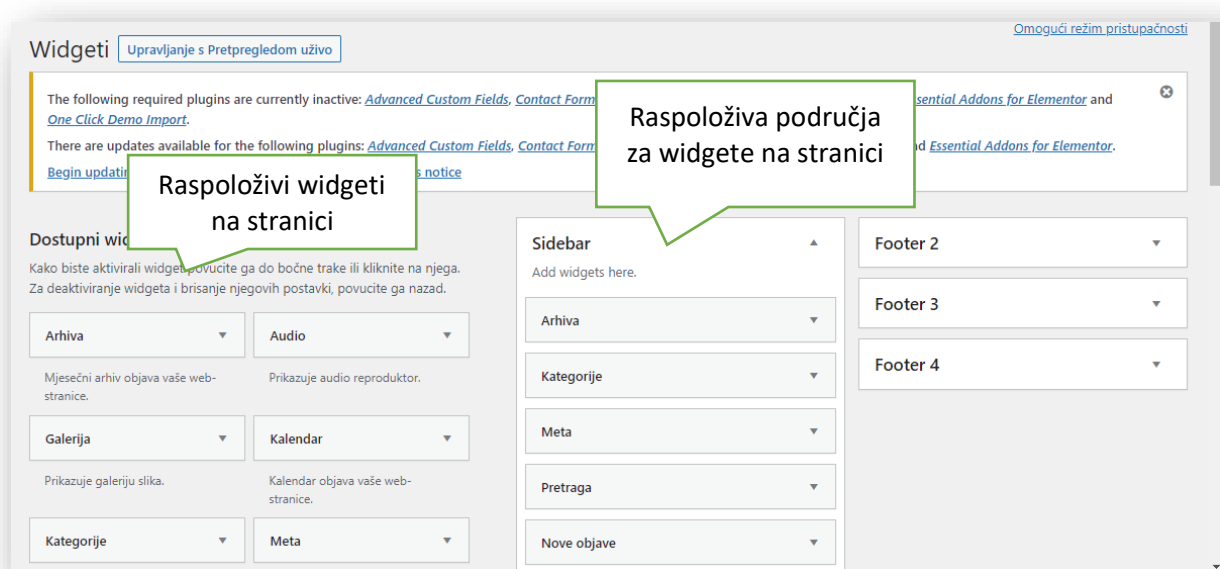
Omogući režim pristupačnosti

Widgeti Upravljanje s Pretpregledom uživo

The following required plugins are currently inactive: Advanced Custom Fields, Contact Form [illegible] ssential Addons for Elementor and One Click Demo Import.

There are updates available for the following plugins: Advanced Custom Fields, Contact Form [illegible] nd Essential Addons for Elementor.

Begin updatin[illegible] s notice

Raspoloživa područja za widgete na stranici

Raspoloživi widgeti na stranici

Dostupni wid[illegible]

Kako biste aktivirali widget povucite ga do bočne trake ili kliknite na njega. Za deaktiviranje widgeta i brisanje njegovih postavki, povucite ga nazad.

Arhiva

Mjesečni arhiv objava vaše web-stranice.

Audio

Prikazuje audio reproduktor.

Galerija

Prikazuje galeriju slika.

Kalendar

Kalendar objava vaše web-stranice.

Kategorije

Meta

Sidebar

Add widgets here.

Arhiva

Kategorije

Meta

Pretraga

Nove objave

Footer 2

Footer 3

Footer 4